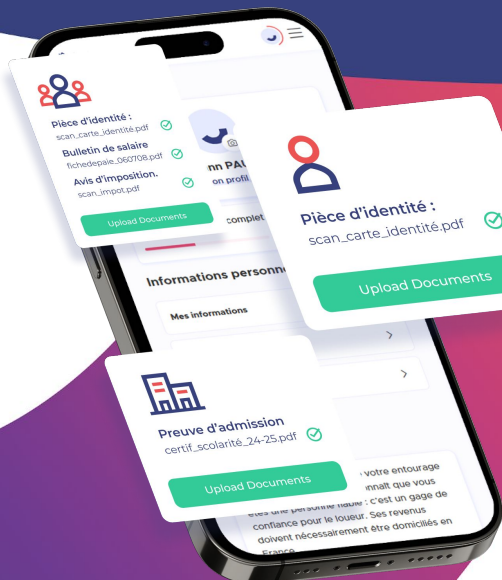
Pièce d'identité :
scan_carte_identité.pdf
Bulletin de salaire
fichedepaie_060708.pdf
Avis d'imposition.
scan_impot.pdf
Upload Documents

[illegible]nn PAU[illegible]
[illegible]on profil

complet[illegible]

Informations personne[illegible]

Mes informations

Pièce d'identité :
scan_carte_identité.pdf
Upload Documents

Preuve d'admission
certif_scolarité_24-25.pdf
Upload Documents

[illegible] votre entourage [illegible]nnaît que vous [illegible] une personne fiable : c'est un gage de confiance pour le loueur. Ses revenus doivent nécessairement être domiciliés en France.